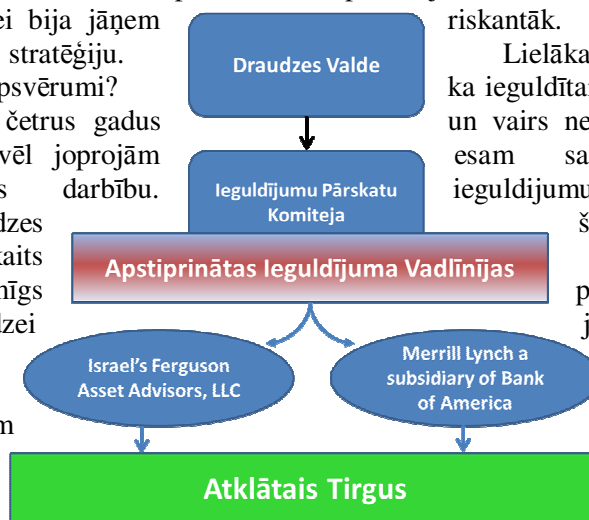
ei bija jāņem riskantāk.
stratēģiju. Lielāka
psvērumi? ka ieguldītā
četrus gadus un vairs ne
vēl joprojām esam sa
s darbību. ieguldījumu
dzes š
kaits
nīgs p
dzei j
m

Draudzes Valde

Ieguldījumu Pārskatu Komiteja

Apstiprinātas Ieguldījuma Vadlīnijas

Israel's Ferguson Asset Advisors, LLC

Merrill Lynch a subsidiary of Bank of America

Atklātais Tirgus